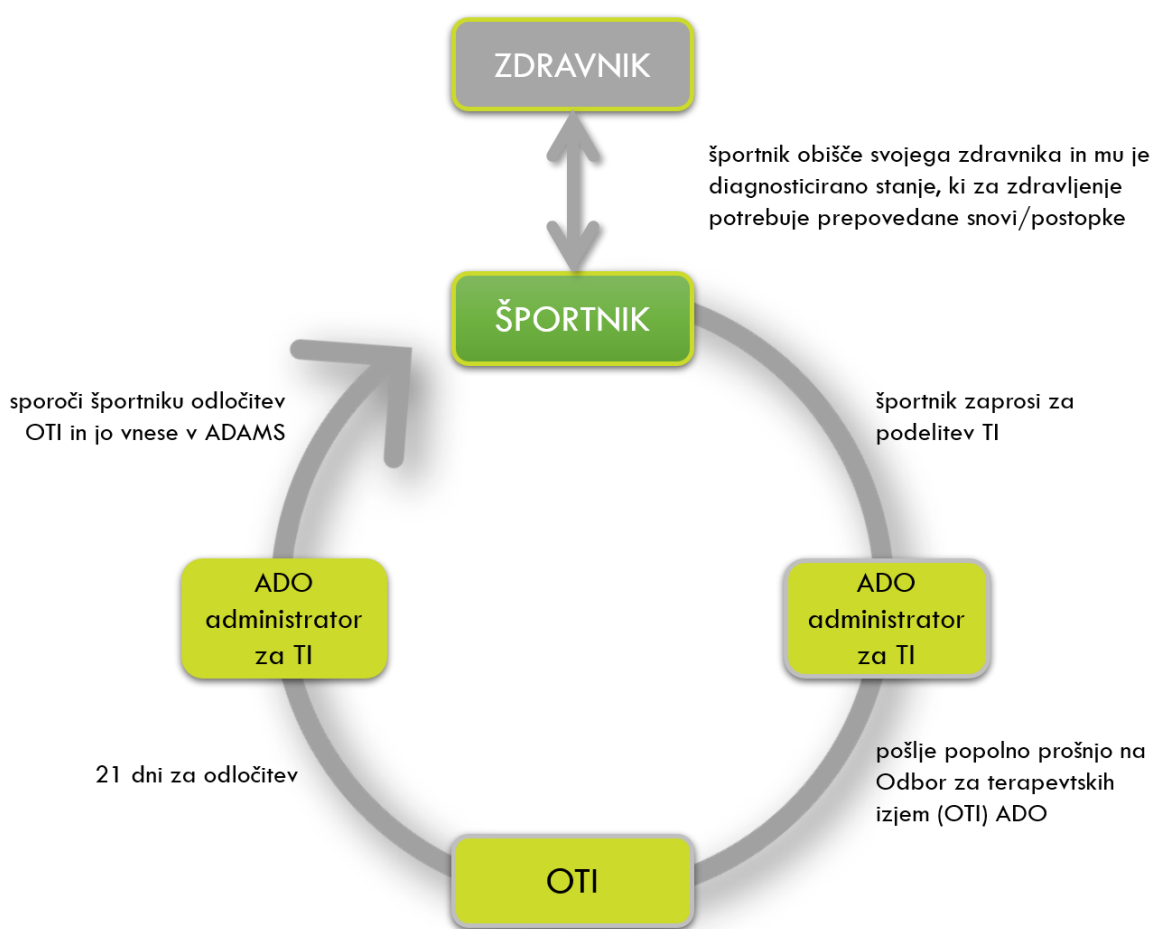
ZDRAVNIK

športnik obišče svojega zdravnika in mu je diagnosticirano stanje, ki za zdravljenje potrebuje prepovedane snovi/postopke

ŠPORTNIK

sporoči športniku odločitev OTI in jo vnese v ADAMS

športnik zaprosi za podelitev TI

ADO administrator za TI

ADO administrator za TI

21 dni za odločitev

pošlje popolno prošnjo na Odbor za terapevtskih izjem (OTI) ADO

OTI